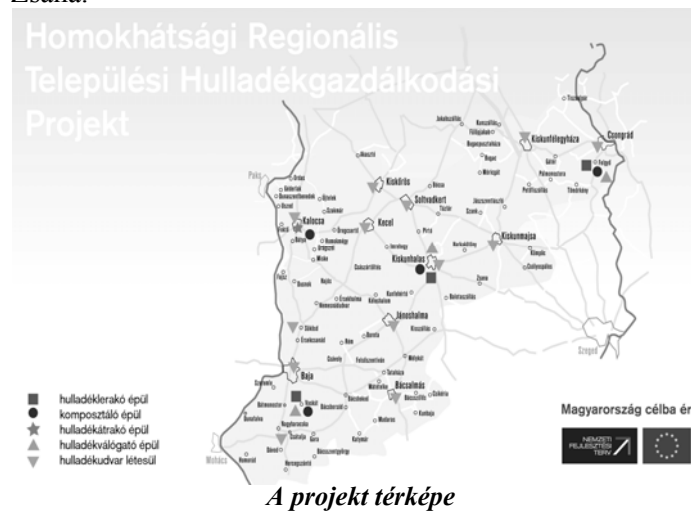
Zsana.

Homokhátsági Regionális Települési Hulladékgazdálkodási Projekt

Tiszaalpár
Jakabszállás
Kunszállás
Fülöpszállás
Bugacpusztaháza
Bugac
Kiskunfélegyháza
Csongrád
Felgyő
Páka
Dunapataj
Ordas
Géderlak
Dunaszentbenedek
Úszód
Akasztó
Kiskőrös
Soltvadkert
Tázlár
Kiskunmajsa
Kalocsa
Kecel
Fajsz
Bátya
Homokmégy
Drágszél
Miske
Imrehegy
Pirtó
Kiskunhalas
Balotaszállás
Zsana
Császártöltés
Hajós
Bácsborsód
Kéleshalom
Jánoshalma
Kisszállás
Szeged
Sükösd
Érsekcsanád
Baja
Bácsalmás
Csávoly
Felsőszentiván
Mélykút
Tataháza
Madaras
Katymár
Bácsbokod
Nagybaracska
Dávod
Hercegszántó
Mohács

hulladéklerakó épül
komposztáló épül
hulladékátrakó épül
hulladékválogató épül
hulladékudvar létesül

Magyarország célba ér
NEMZETI FEJLESZTÉSI TERV

A projekt térképe